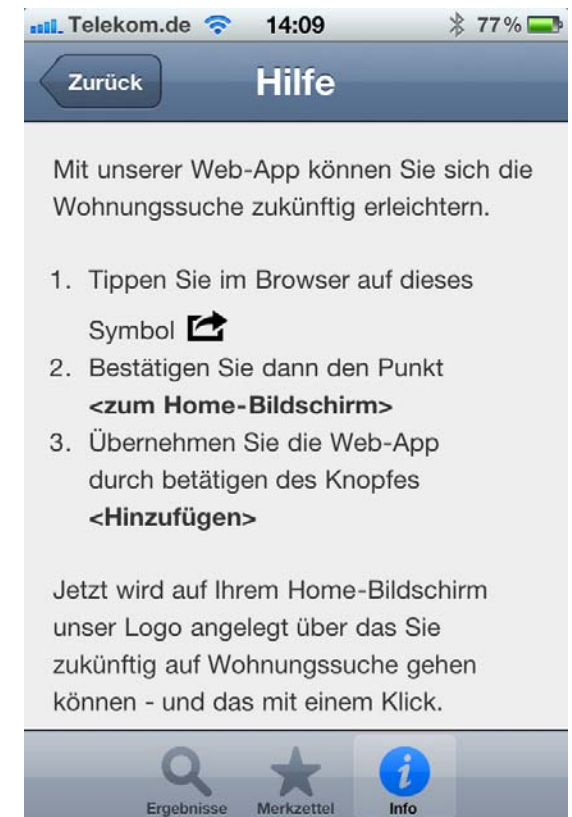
Telekom.de 14:09 77%

Zurück Hilfe

Mit unserer Web-App können Sie sich die Wohnungssuche zukünftig erleichtern.

1. Tippen Sie im Browser auf dieses Symbol
2. Bestätigen Sie dann den Punkt **<zum Home-Bildschirm>**
3. Übernehmen Sie die Web-App durch betätigen des Knopfes **<Hinzufügen>**

Jetzt wird auf Ihrem Home-Bildschirm unser Logo angelegt über das Sie zukünftig auf Wohnungssuche gehen können - und das mit einem Klick.

Ergebnisse Merkzettel Info